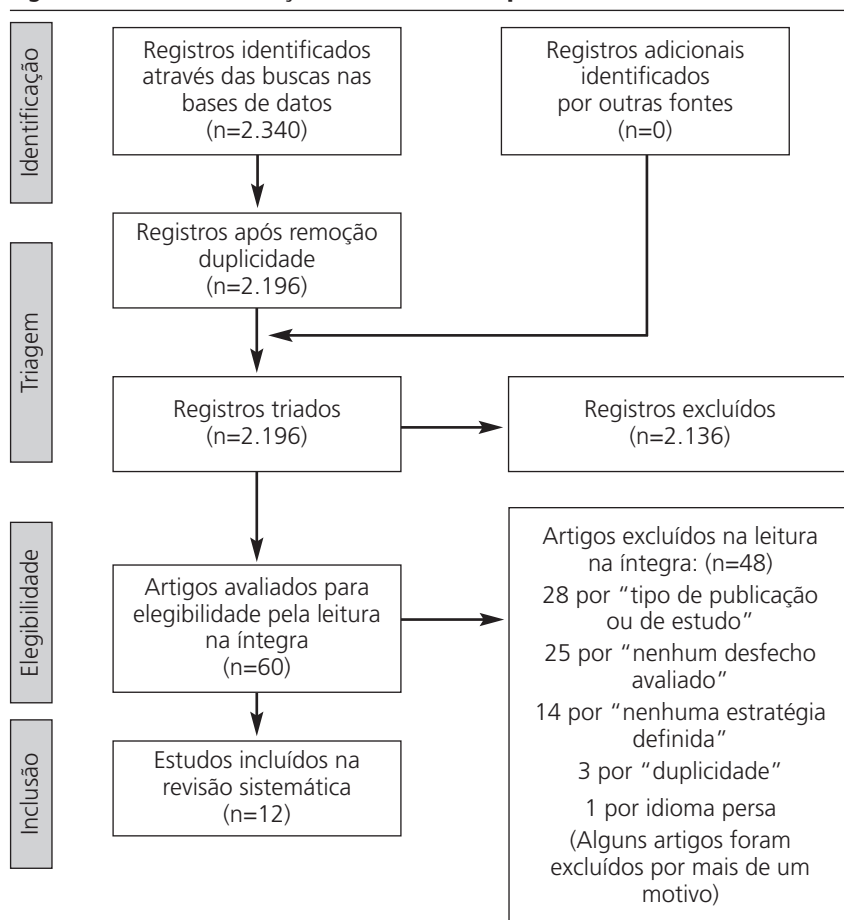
Identificação

Registros identificados através das buscas nas bases de datos (n=2.340)

Registros adicionais identificados por outras fontes (n=0)

Triagem

Registros após remoção duplicidade (n=2.196)

Registros triados (n=2.196)

Registros excluídos (n=2.136)

Elegibilidade

Artigos avaliados para elegibilidade pela leitura na íntegra (n=60)

Artigos excluídos na leitura na íntegra: (n=48)
28 por "tipo de publicação ou de estudo"
25 por "nenhum desfecho avaliado"
14 por "nenhuma estratégia definida"
3 por "duplicidade"
1 por idioma persa
(Alguns artigos foram excluídos por mais de um motivo)

Inclusão

Estudos incluídos na revisão sistemática (n=12)